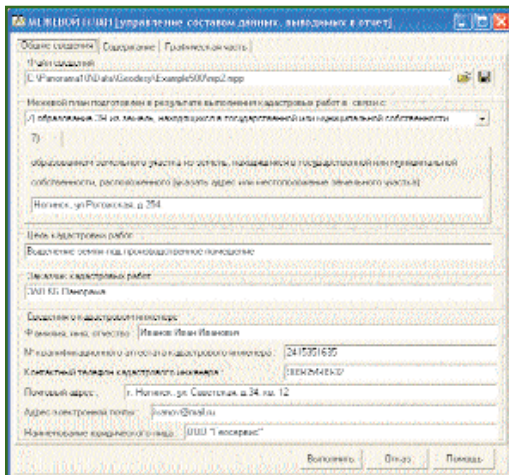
МЕЖЕВОЙ ПЛАН [управление составом данных, выводимых в отчет]

Общие сведения | Содержание | Графическая часть

Файл сведений
C:\Panorama11\Data\Geodesy\Example500\mp2.mpp

Межевой план подготовлен в результате выполнения кадастровых работ в связи с:
7) образованием ЗУ из земель, находящихся в государственной или муниципальной собственности

7)

образованием земельного участка из земель, находящихся в государственной или муниципальной собственности, расположенного (указать адрес или местоположение земельного участка)

Ногинск, ул.Рогожская, д.35А

Цель кадастровых работ
Выделение земли под производственное помещение

Заказчик кадастровых работ
ЗАО КБ Панорама

Сведения о кадастровом инженере
Фамилия, имя, отчество: Иванов Иван Иванович
№ квалификационного аттестата кадастрового инженера: 2415951635
Контактный телефон кадастрового инженера: 88652546592
Почтовый адрес: г. Ногинск, ул. Советская, д.34, кв. 12
Адрес электронной почты: ivanov@mail.ru
Наименование юридического лица: ООО "Геосервис"

Выполнить | Отказ | Помощь